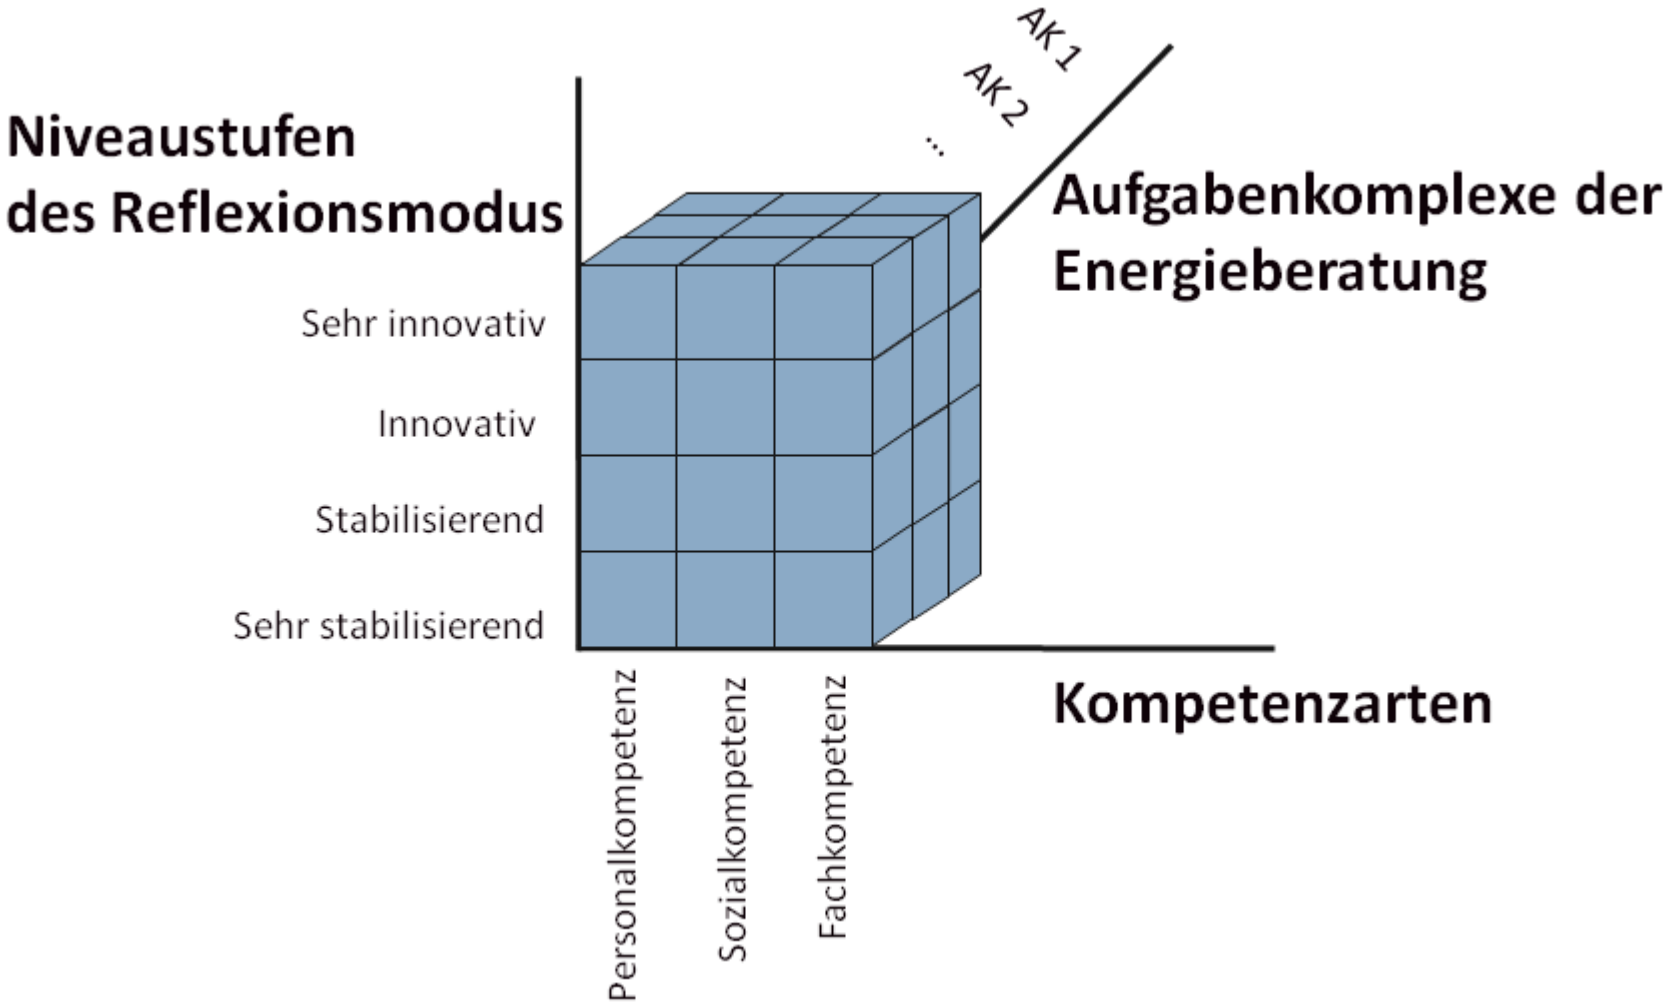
Niveaustufen des Reflexionsmodus

AK 1

AK 2

...

Aufgabenkomplexe der Energieberatung

Sehr innovativ

Innovativ

Stabilisierend

Sehr stabilisierend

Personalkompetenz

Sozialkompetenz

Fachkompetenz

Kompetenzarten